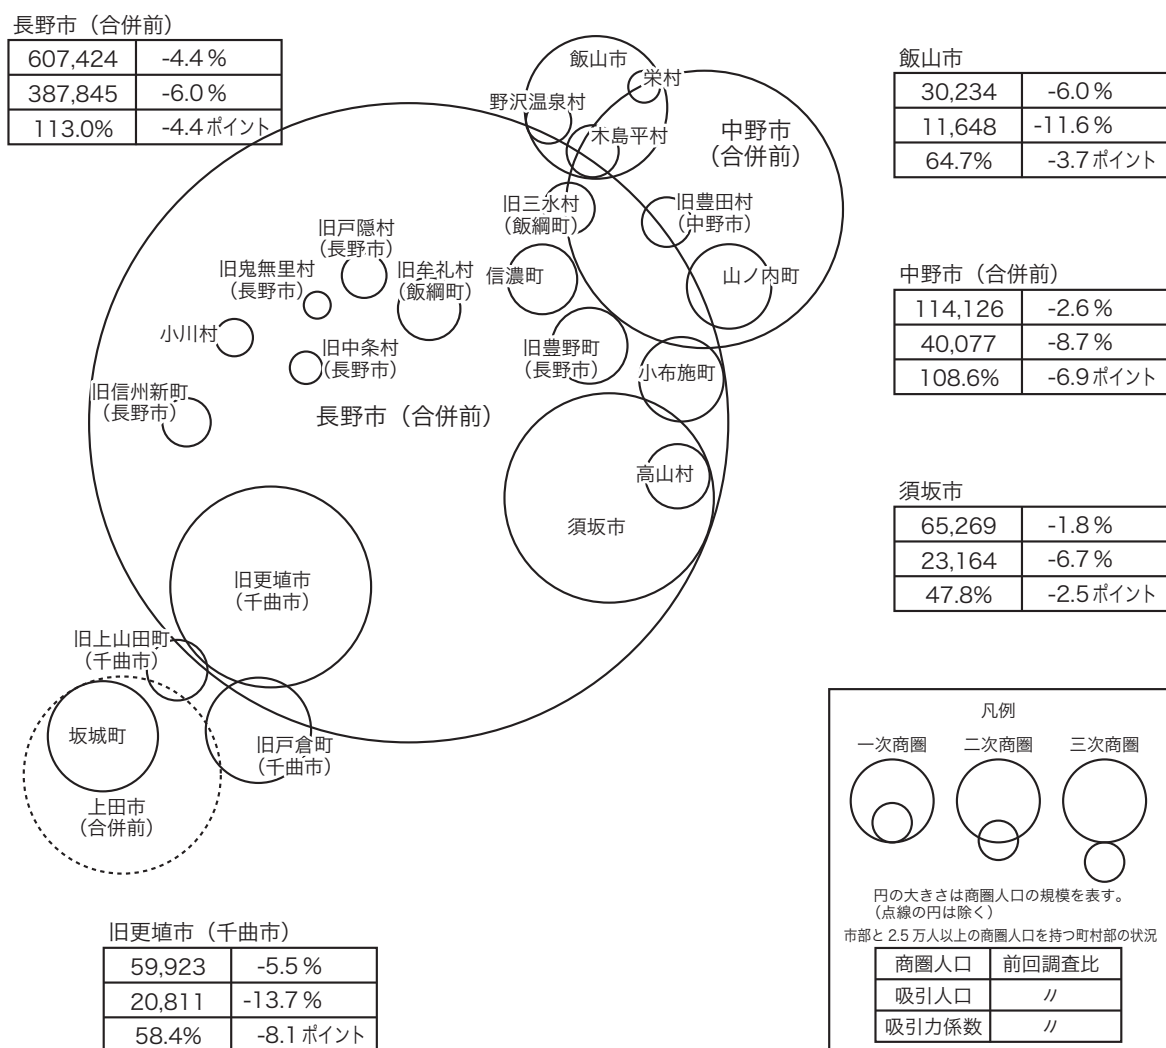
長野市（合併前）

| 607,424 | -4.4％ |
|---|---|
| 387,845 | -6.0％ |
| 113.0% | -4.4ポイント |

飯山市

| 30,234 | -6.0％ |
|---|---|
| 11,648 | -11.6％ |
| 64.7% | -3.7ポイント |

中野市（合併前）

| 114,126 | -2.6％ |
|---|---|
| 40,077 | -8.7％ |
| 108.6% | -6.9ポイント |

須坂市

| 65,269 | -1.8％ |
|---|---|
| 23,164 | -6.7％ |
| 47.8% | -2.5ポイント |

飯山市
栄村
野沢温泉村
木島平村
中野市（合併前）
旧三水村（飯綱町）
旧豊田村（中野市）
旧戸隠村（長野市）
旧鬼無里村（長野市）
旧牟礼村（飯綱町）
信濃町
山ノ内町
小川村
旧中条村（長野市）
旧豊野町（長野市）
小布施町
旧信州新町（長野市）
長野市（合併前）
高山村
須坂市
旧更埴市（千曲市）
旧上山田町（千曲市）
坂城町
旧戸倉町（千曲市）
上田市（合併前）

旧更埴市（千曲市）

| 59,923 | -5.5％ |
|---|---|
| 20,811 | -13.7％ |
| 58.4% | -8.1ポイント |

凡例
一次商圏　二次商圏　三次商圏
円の大きさは商圏人口の規模を表す。（点線の円は除く）
市部と2.5万人以上の商圏人口を持つ町村部の状況

| 商圏人口 | 前回調査比 |
|---|---|
| 吸引人口 | 〃 |
| 吸引力係数 | 〃 |